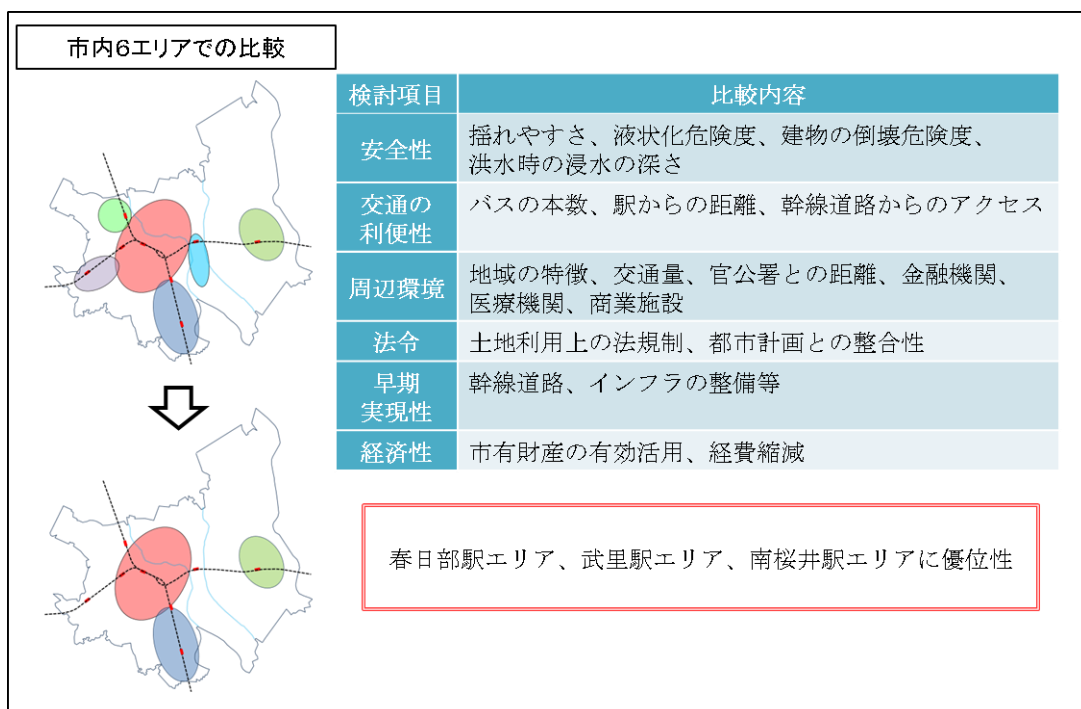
市内6エリアでの比較

| 検討項目 | 比較内容 |
|---|---|
| 安全性 | 揺れやすさ、液状化危険度、建物の倒壊危険度、洪水時の浸水の深さ |
| 交通の利便性 | バスの本数、駅からの距離、幹線道路からのアクセス |
| 周辺環境 | 地域の特徴、交通量、官公署との距離、金融機関、医療機関、商業施設 |
| 法令 | 土地利用上の法規制、都市計画との整合性 |
| 早期実現性 | 幹線道路、インフラの整備等 |
| 経済性 | 市有財産の有効活用、経費縮減 |

春日部駅エリア、武里駅エリア、南桜井駅エリアに優位性